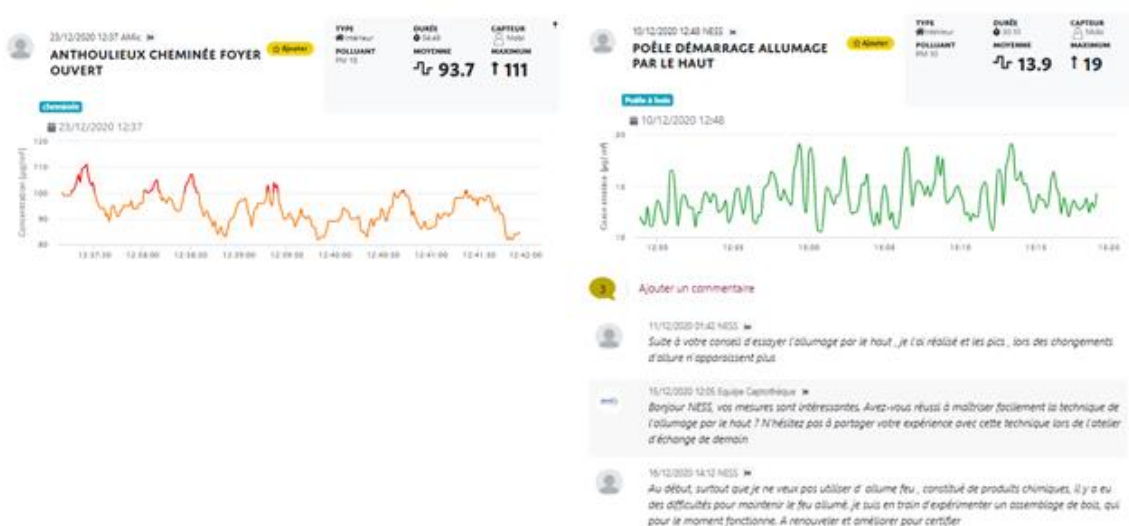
23/12/2020 12:37 AMic

ANTHOULIEUX CHEMINÉE FOYER OUVERT

Ajouter

TYPE
Intérieur

DURÉE
04:48

CAPTEUR
Mobi

POLLUANT
PM 10

MOYENNE
93.7

MAXIMUM
111

cheminée

23/12/2020 12:37

Concentration [µg/m³]

120
110
100
90
80

12:37:30 12:38:00 12:38:30 12:39:00 12:39:30 12:40:00 12:40:30 12:41:00 12:41:30 12:42:00

10/12/2020 12:48 NESS

POÊLE DÉMARRAGE ALLUMAGE PAR LE HAUT

Ajouter

TYPE
Intérieur

DURÉE
33:33

CAPTEUR
Mobi

POLLUANT
PM 10

MOYENNE
13.9

MAXIMUM
19

Poêle à bois

10/12/2020 12:48

Concentration [µg/m³]

20
15
10

12:55 13:00 13:05 13:10 13:15 13:20

3

Ajouter un commentaire

11/12/2020 01:42 NESS

Suite à votre conseil d'essayer l'allumage par le haut , je l'ai réalisé et les pics , lors des changements d'allure n'apparaissent plus

15/12/2020 12:05 Equipe Captothèque

Bonjour NESS, vos mesures sont intéressantes. Avez-vous réussi à maîtriser facilement la technique de l'allumage par le haut ? N'hésitez pas à partager votre expérience avec cette technique lors de l'atelier d'échange de demain

16/12/2020 14:12 NESS

Au début, surtout que je ne veux pas utiliser d' allume feu , constitué de produits chimiques, il y a eu des difficultés pour maintenir le feu allumé. je suis en train d'expérimenter un assemblage de bois, qui pour le moment fonctionne. A renouveler et améliorer pour certifier